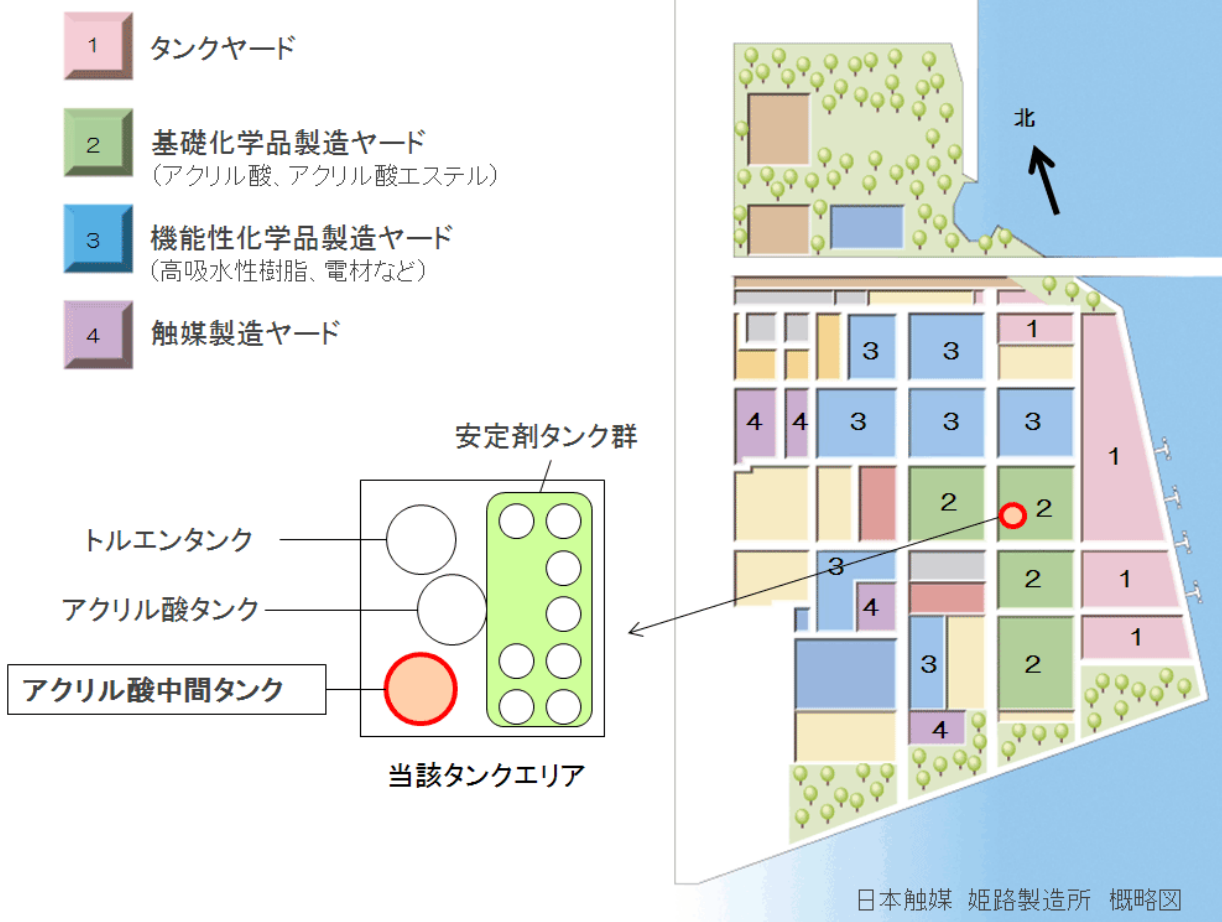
1 タンクヤード

2 基礎化学品製造ヤード
（アクリル酸、アクリル酸エステル）

3 機能性化学品製造ヤード
（高吸水性樹脂、電材など）

4 触媒製造ヤード

安定剤タンク群

トルエンタンク

アクリル酸タンク

アクリル酸中間タンク

当該タンクエリア

北

1
3
3
4
4
3
3
3
1
2
2
3
4
2
1
1
3
2
4

日本触媒 姫路製造所 概略図